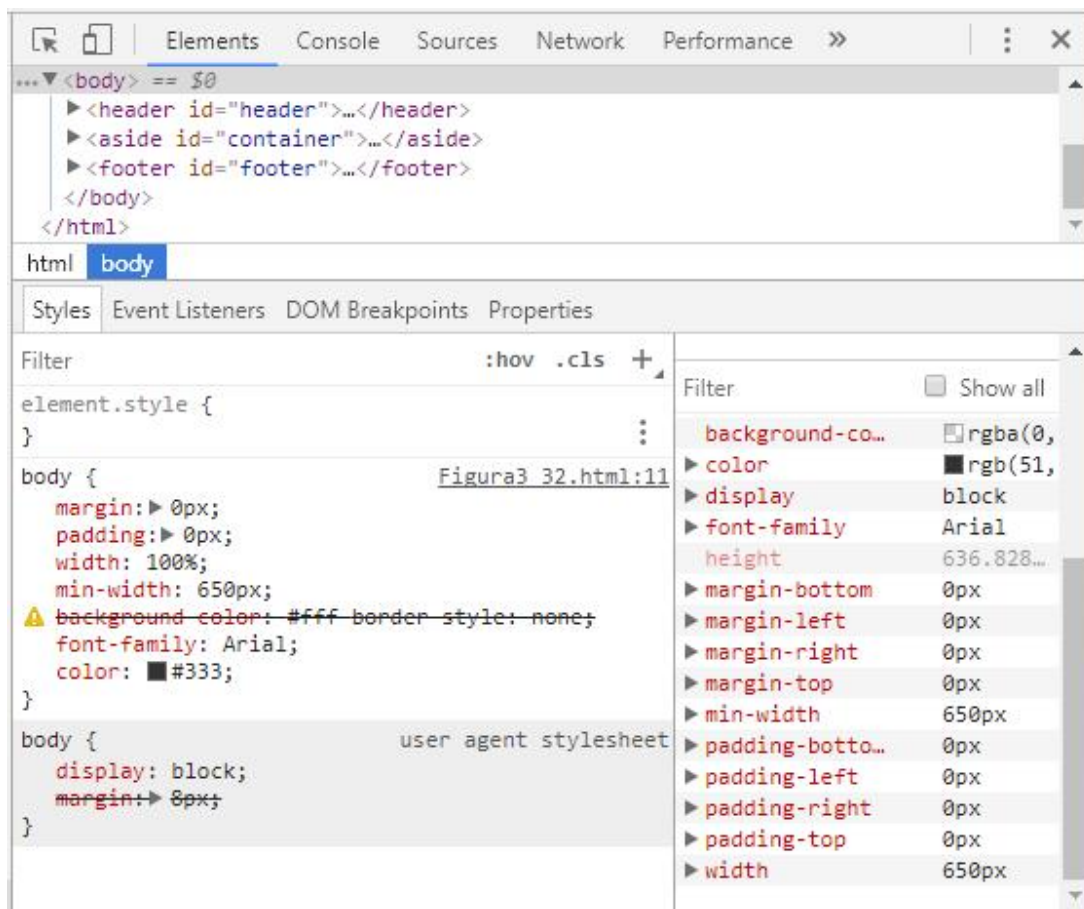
Elements Console Sources Network Performance »

...▼<body> == $0
▶<header id="header">…</header>
▶<aside id="container">…</aside>
▶<footer id="footer">…</footer>
</body>
</html>

html body

Styles Event Listeners DOM Breakpoints Properties

Filter :hov .cls +

element.style {
}

body { Figura3 32.html:11
margin: ▶ 0px;
padding: ▶ 0px;
width: 100%;
min-width: 650px;
background color: #fff border style: none;
font-family: Arial;
color: #333;
}

body { user agent stylesheet
display: block;
margin: ▶ 8px;
}

Filter Show all

| | |
|---|---|
| background-co… | rgba(0, |
| ▶ color | rgb(51, |
| ▶ display | block |
| ▶ font-family | Arial |
| height | 636.828… |
| ▶ margin-bottom | 0px |
| ▶ margin-left | 0px |
| ▶ margin-right | 0px |
| ▶ margin-top | 0px |
| ▶ min-width | 650px |
| ▶ padding-botto… | 0px |
| ▶ padding-left | 0px |
| ▶ padding-right | 0px |
| ▶ padding-top | 0px |
| ▶ width | 650px |